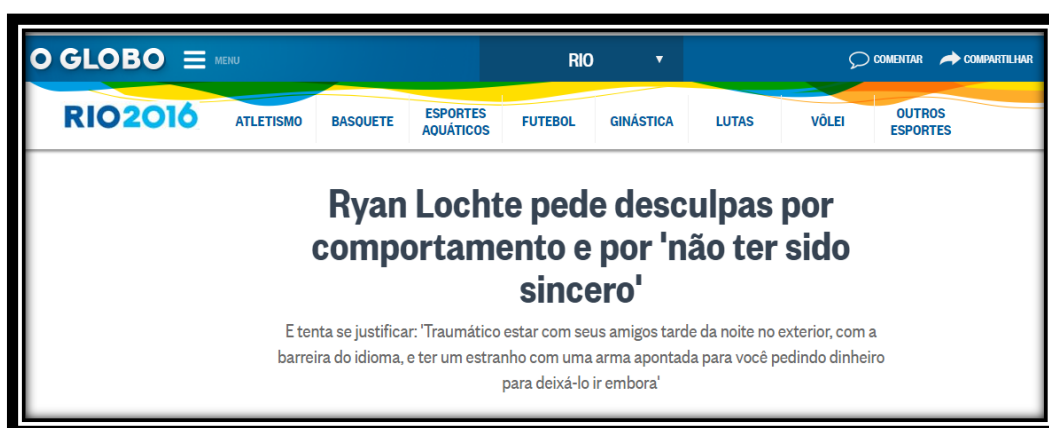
O GLOBO MENU RIO COMENTAR COMPARTILHAR

RIO2016 ATLETISMO BASQUETE ESPORTES AQUÁTICOS FUTEBOL GINÁSTICA LUTAS VÔLEI OUTROS ESPORTES

Ryan Lochte pede desculpas por comportamento e por 'não ter sido sincero'

E tenta se justificar: 'Traumático estar com seus amigos tarde da noite no exterior, com a barreira do idioma, e ter um estranho com uma arma apontada para você pedindo dinheiro para deixá-lo ir embora'